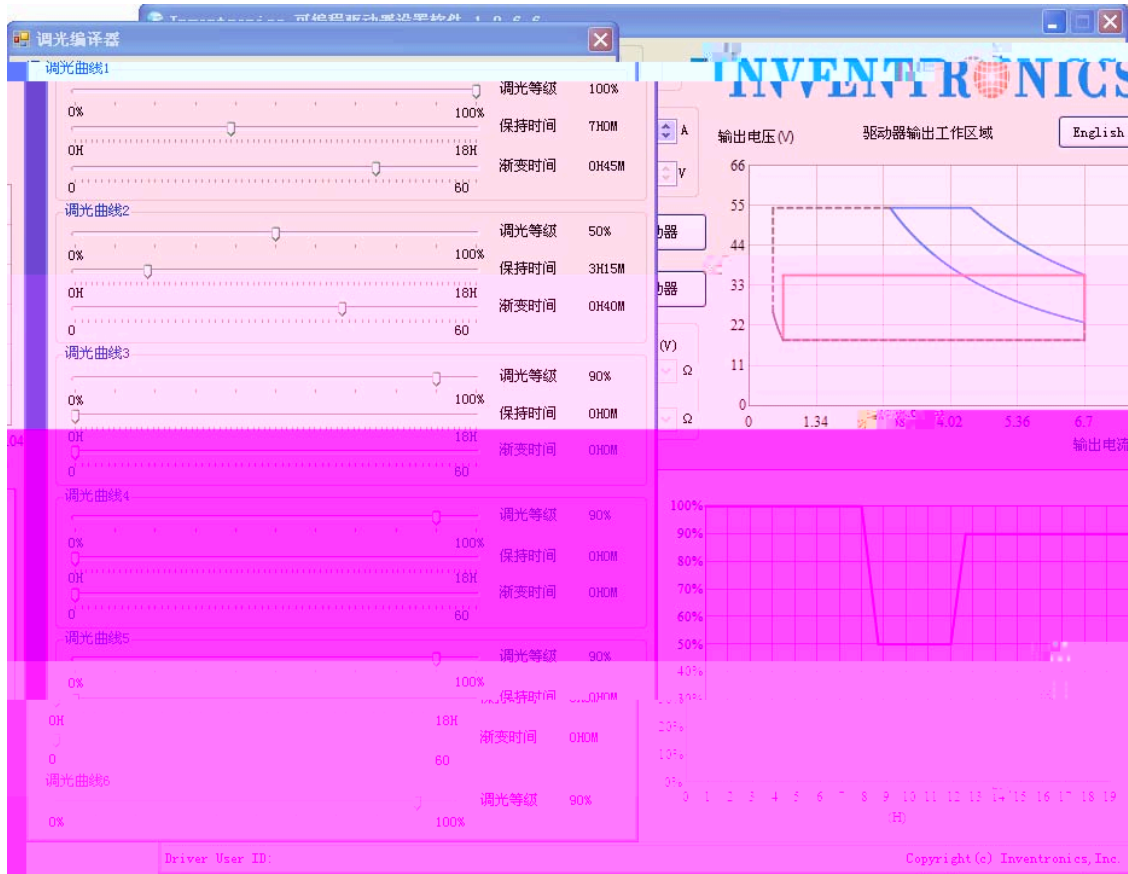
调光编译器

调光曲线1
0% 100% 调光等级 100%
0H 18H 保持时间 7H0M
0 60 渐变时间 0H45M

调光曲线2
0% 100% 调光等级 50%
0H 18H 保持时间 3H15M
0 60 渐变时间 0H40M

调光曲线3
0% 100% 调光等级 90%
0H 18H 保持时间 0H0M
0 60 渐变时间 0H0M

调光曲线4
0% 100% 调光等级 90%
0H 18H 保持时间 0H0M
0 60 渐变时间 0H0M

调光曲线5
0% 100% 调光等级 90%
0H 18H 保持时间 0H0M
0 60 渐变时间 0H0M

调光曲线6
0% 100% 调光等级 90%

INVENTRONICS
English
输出电压(V) 驱动器输出工作区域
66
55
44
33
22
11
0
0 1.34 4.02 5.36 6.7
输出电流

100%
90%
80%
70%
60%
50%
40%
30%
20%
10%
0%
0 1 2 3 4 5 6 7 8 9 10 11 12 13 14 15 16 17 18 19
(H)

Driver User ID:
Copyright(c) Inventronics,Inc.